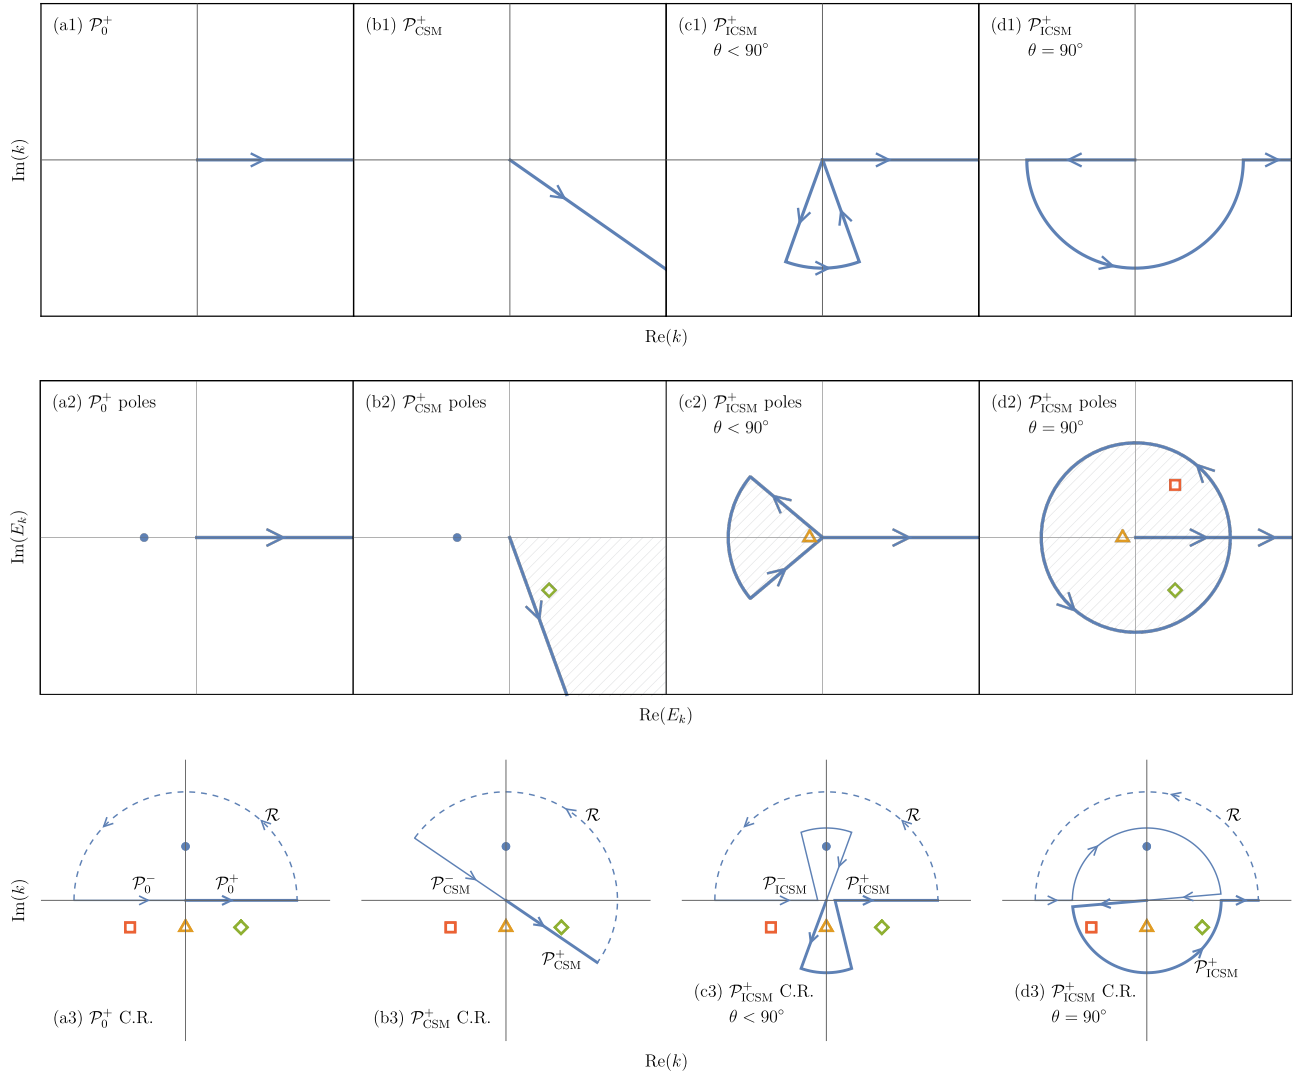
(a1) $\mathcal{P}_0^+$

(b1) $\mathcal{P}_{\text{CSM}}^+$

(c1) $\mathcal{P}_{\text{ICSM}}^+$ $\theta < 90^\circ$

(d1) $\mathcal{P}_{\text{ICSM}}^+$ $\theta = 90^\circ$

Im($k$)

Re($k$)

(a2) $\mathcal{P}_0^+$ poles

(b2) $\mathcal{P}_{\text{CSM}}^+$ poles

(c2) $\mathcal{P}_{\text{ICSM}}^+$ poles $\theta < 90^\circ$

(d2) $\mathcal{P}_{\text{ICSM}}^+$ poles $\theta = 90^\circ$

Im($E_k$)

Re($E_k$)

$\mathcal{R}$ $\mathcal{P}_0^-$ $\mathcal{P}_0^+$

(a3) $\mathcal{P}_0^+$ C.R.

$\mathcal{R}$ $\mathcal{P}_{\text{CSM}}^-$ $\mathcal{P}_{\text{CSM}}^+$

(b3) $\mathcal{P}_{\text{CSM}}^+$ C.R.

$\mathcal{R}$ $\mathcal{P}_{\text{ICSM}}^-$ $\mathcal{P}_{\text{ICSM}}^+$

(c3) $\mathcal{P}_{\text{ICSM}}^+$ C.R. $\theta < 90^\circ$

$\mathcal{R}$ $\mathcal{P}_{\text{ICSM}}^+$

(d3) $\mathcal{P}_{\text{ICSM}}^+$ C.R. $\theta = 90^\circ$

Im($k$)

Re($k$)